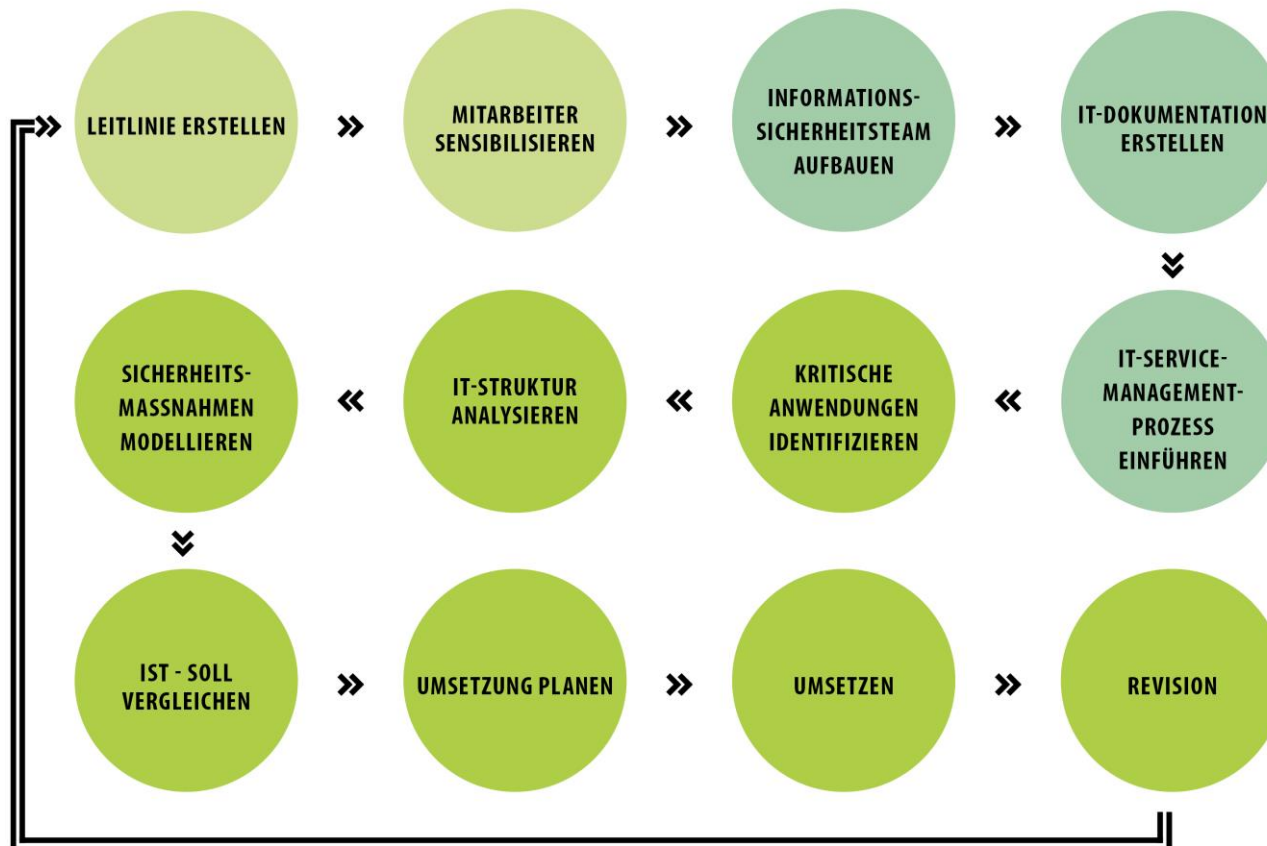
LEITLINIE ERSTELLEN

MITARBEITER SENSIBILISIEREN

INFORMATIONS-SICHERHEITSTEAM AUFBAUEN

IT-DOKUMENTATION ERSTELLEN

IT-SERVICE-MANAGEMENT-PROZESS EINFÜHREN

KRITISCHE ANWENDUNGEN IDENTIFIZIEREN

IT-STRUKTUR ANALYSIEREN

SICHERHEITS-MASSNAHMEN MODELLIEREN

IST - SOLL VERGLEICHEN

UMSETZUNG PLANEN

UMSETZEN

REVISION